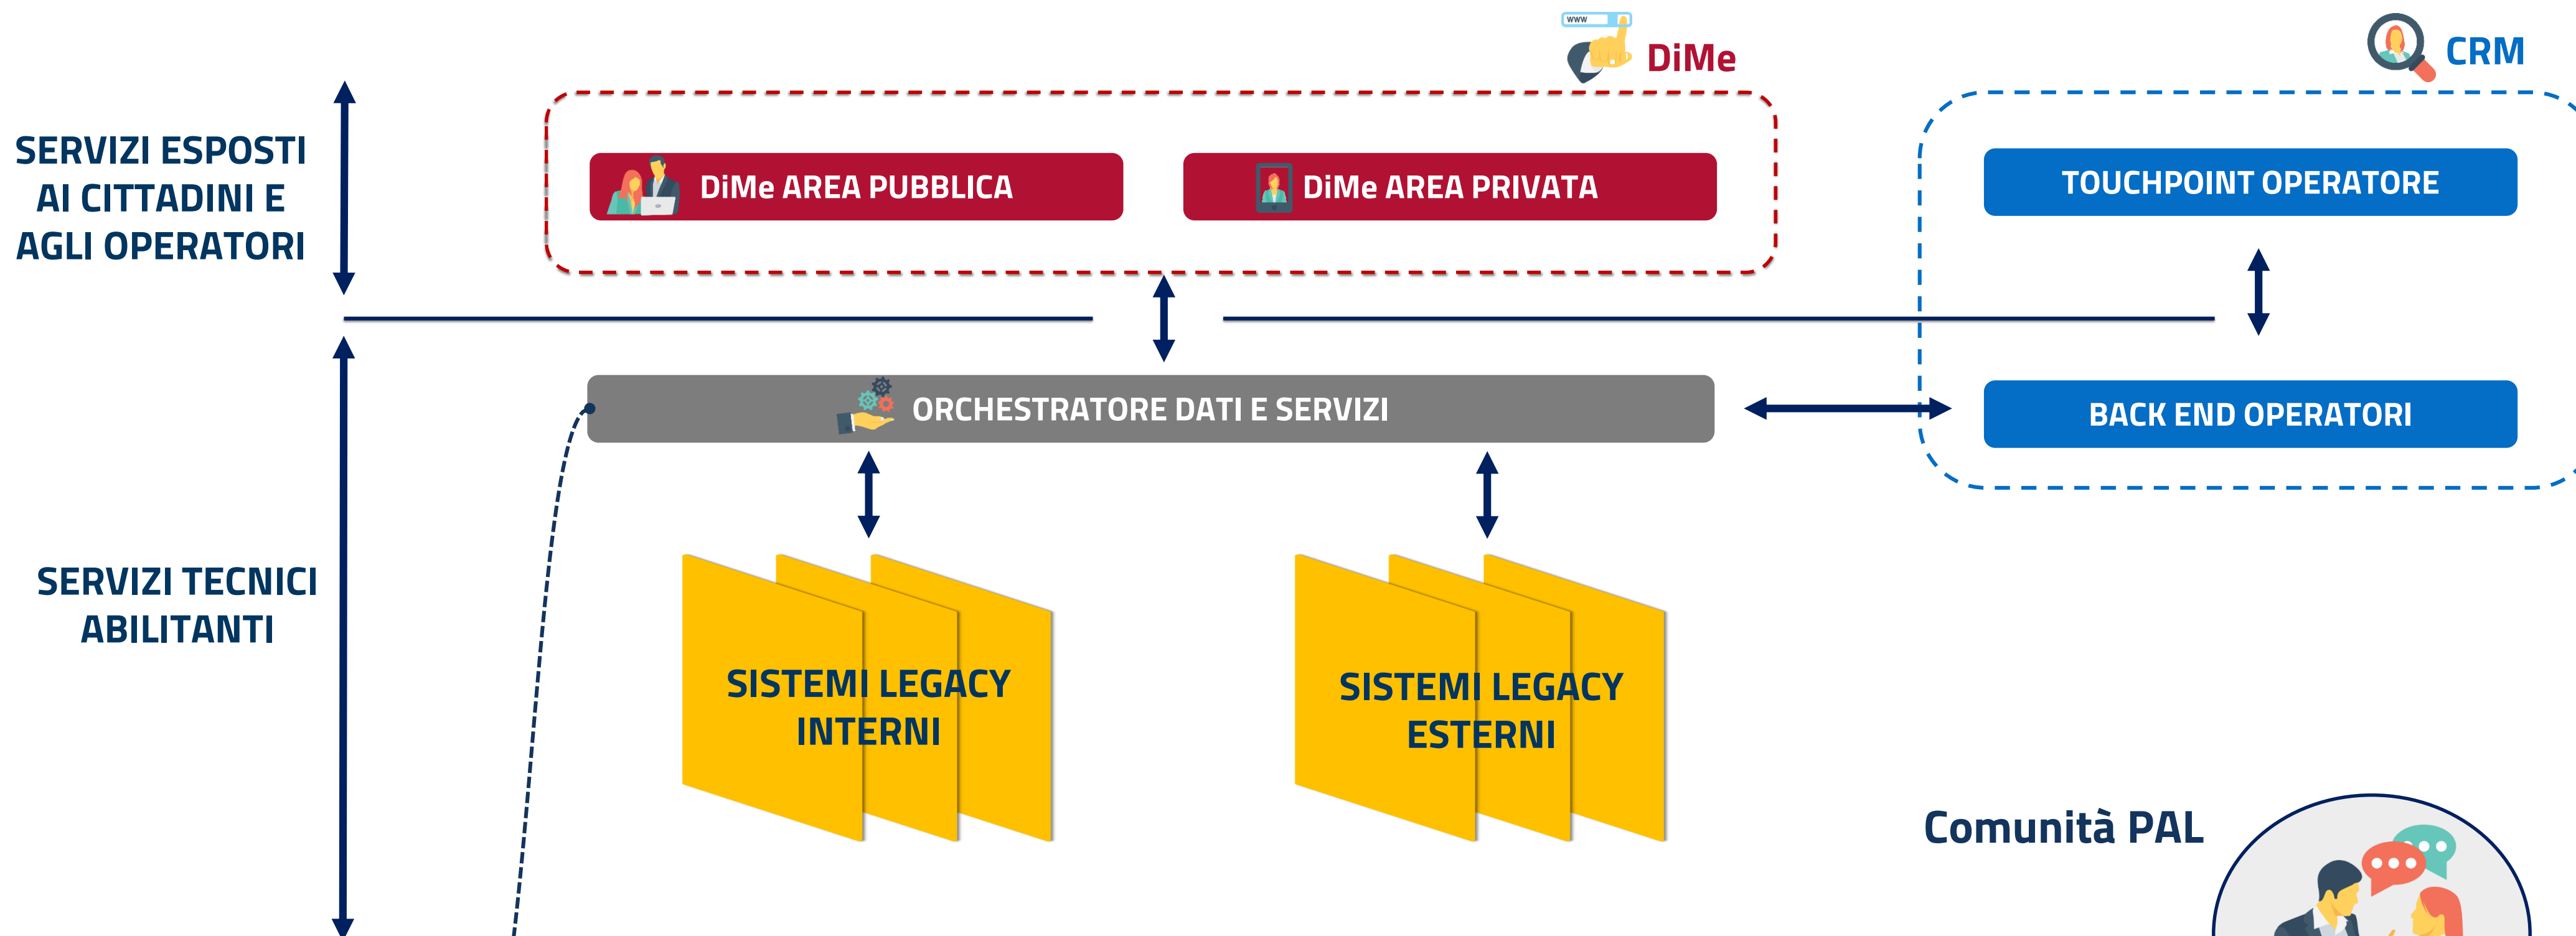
SERVIZI ESPOSTI AI CITTADINI E AGLI OPERATORI

www

DiMe

CRM

DiMe AREA PUBBLICA

DiMe AREA PRIVATA

TOUCHPOINT OPERATORE

ORCHESTRATORE DATI E SERVIZI

BACK END OPERATORI

SERVIZI TECNICI ABILITANTI

SISTEMI LEGACY INTERNI

SISTEMI LEGACY ESTERNI

Comunità PAL